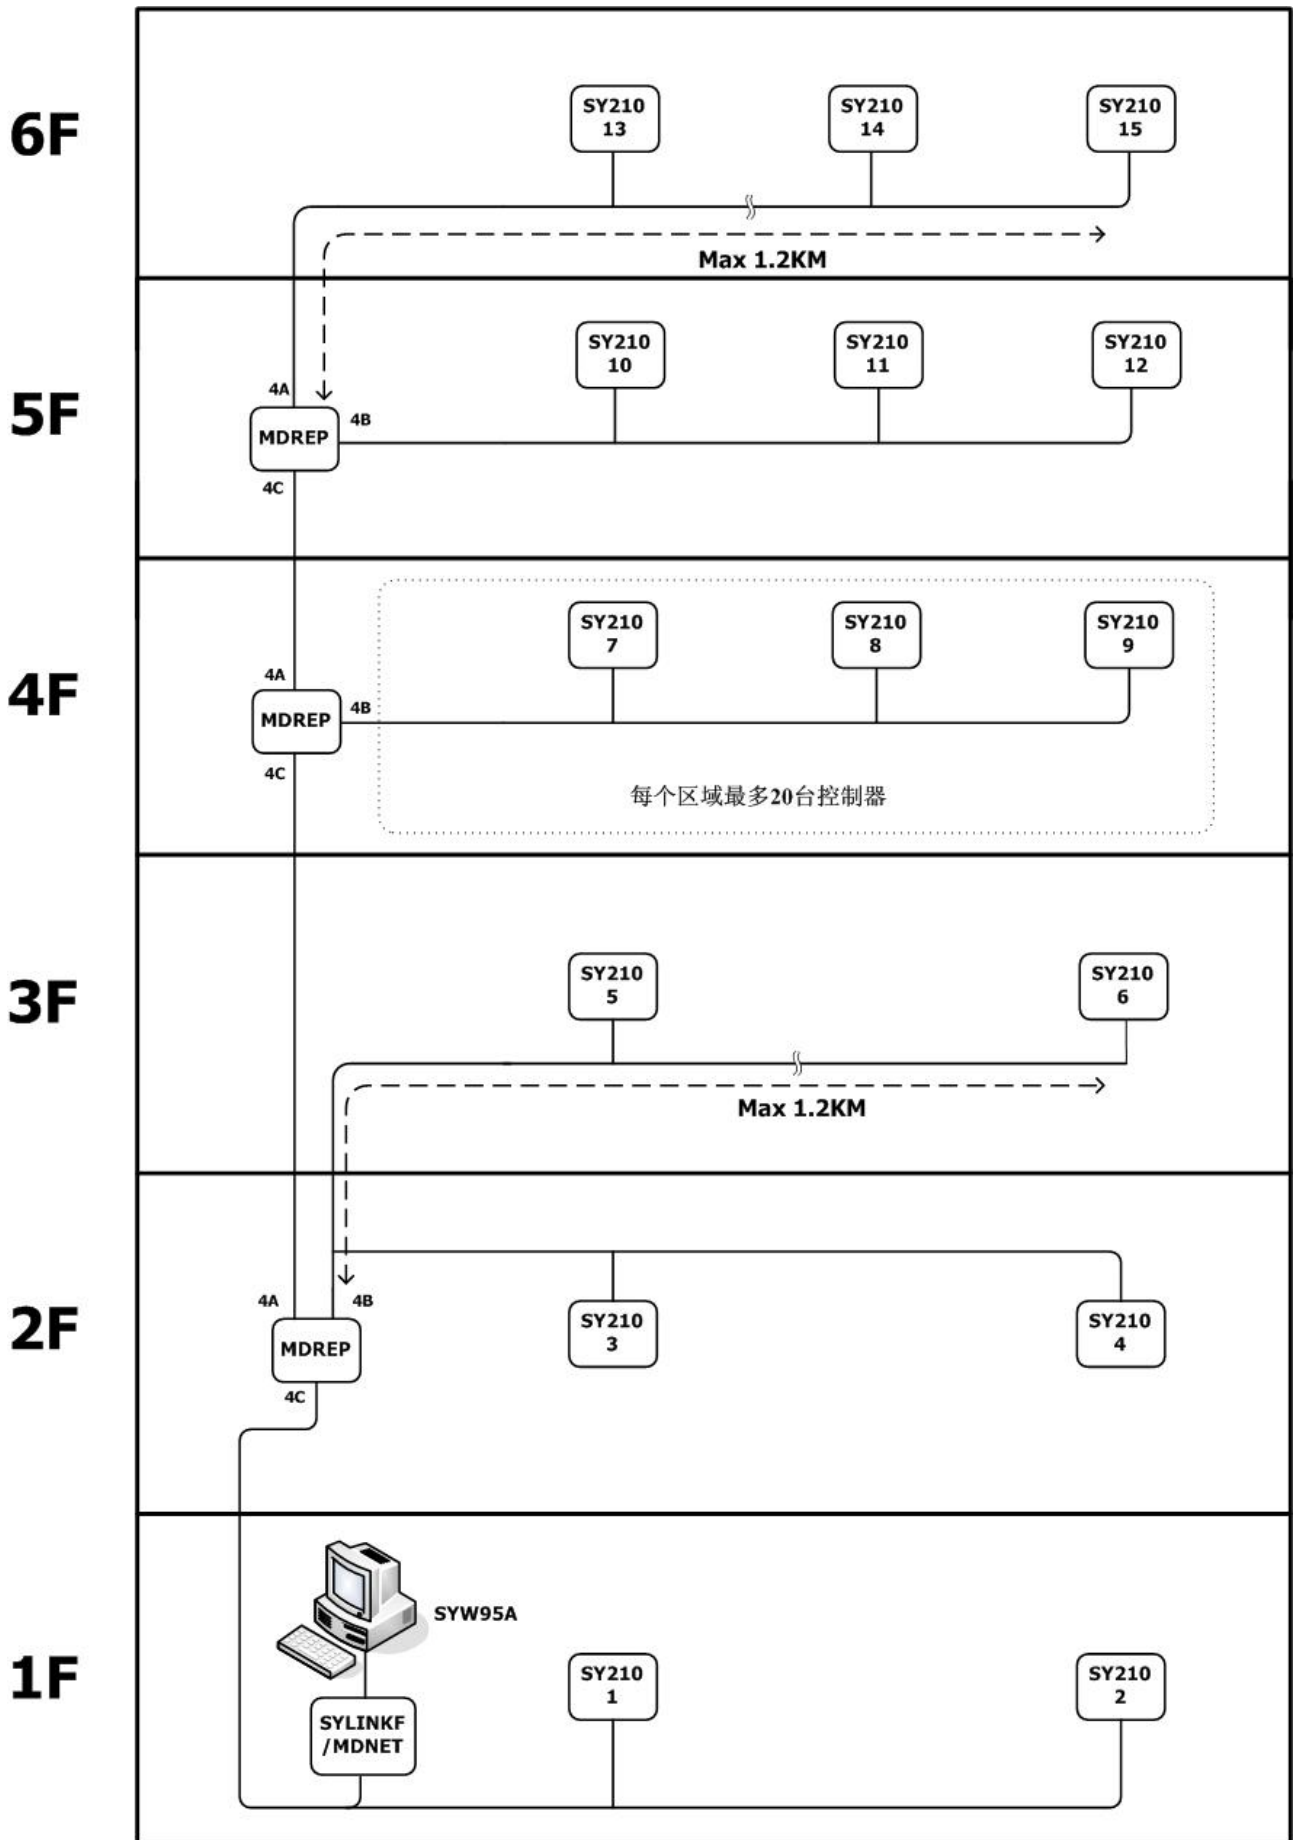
6F

SY210 13

SY210 14

SY210 15

Max 1.2KM

5F

SY210 10

SY210 11

SY210 12

4A

MDREP

4B

4C

4F

SY210 7

SY210 8

SY210 9

4A

MDREP

4B

4C

每个区域最多20台控制器

3F

SY210 5

SY210 6

Max 1.2KM

2F

4A

4B

MDREP

4C

SY210 3

SY210 4

1F

SYW95A

SYLINKF /MDNET

SY210 1

SY210 2